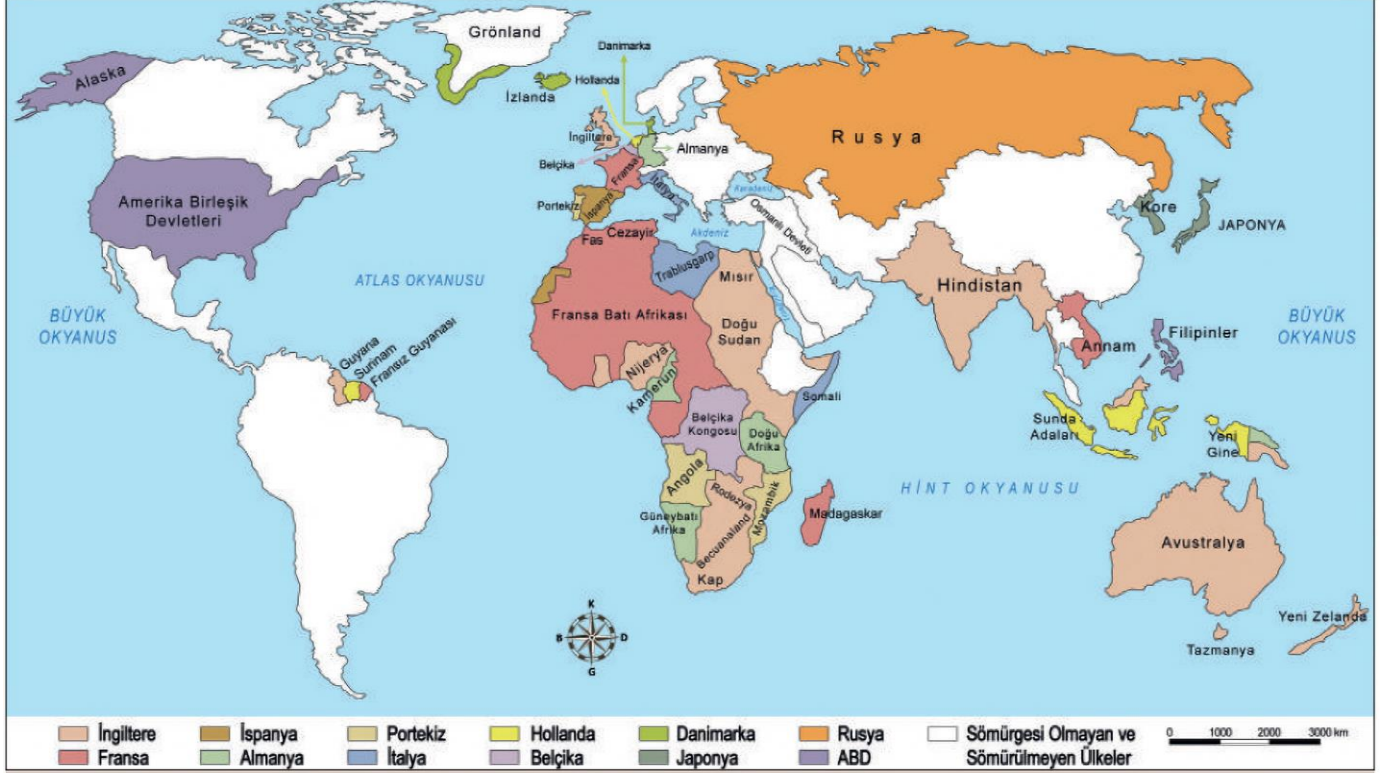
Grönland
Danimarka
Hollanda
Alaska
İzlanda
İngiltere
Almanya
Belçika
Fransa
İtalya
Rusya
Karadeniz
Osmanlı Devleti
Portekiz
İspanya
Amerika Birleşik Devletleri
Fas
Cezayir
Akdeniz
Kore
JAPONYA
ATLAS OKYANUSU
Trablusgarp
Mısır
Hindistan
BÜYÜK OKYANUS
Fransa Batı Afrikası
Doğu Sudan
BÜYÜK OKYANUS
Filipinler
Annam
Guyana
Surinam
Fransız Guyanası
Nijerya
Kamerun
Somali
Belçika Kongosu
Doğu Afrika
Sunda Adaları
Yeni Gine
HİNT OKYANUSU
Angola
Rodezya
Güneybatı Afrika
Becuanaland
Mozambik
Madagaskar
Kap
Avustralya
K
B
D
G
Yeni Zelanda
Tazmanya

İngiltere
Fransa
İspanya
Almanya
Portekiz
İtalya
Hollanda
Belçika
Danimarka
Japonya
Rusya
ABD
Sömürgesi Olmayan ve Sömürülmeyen Ülkeler
0 1000 2000 3000 km